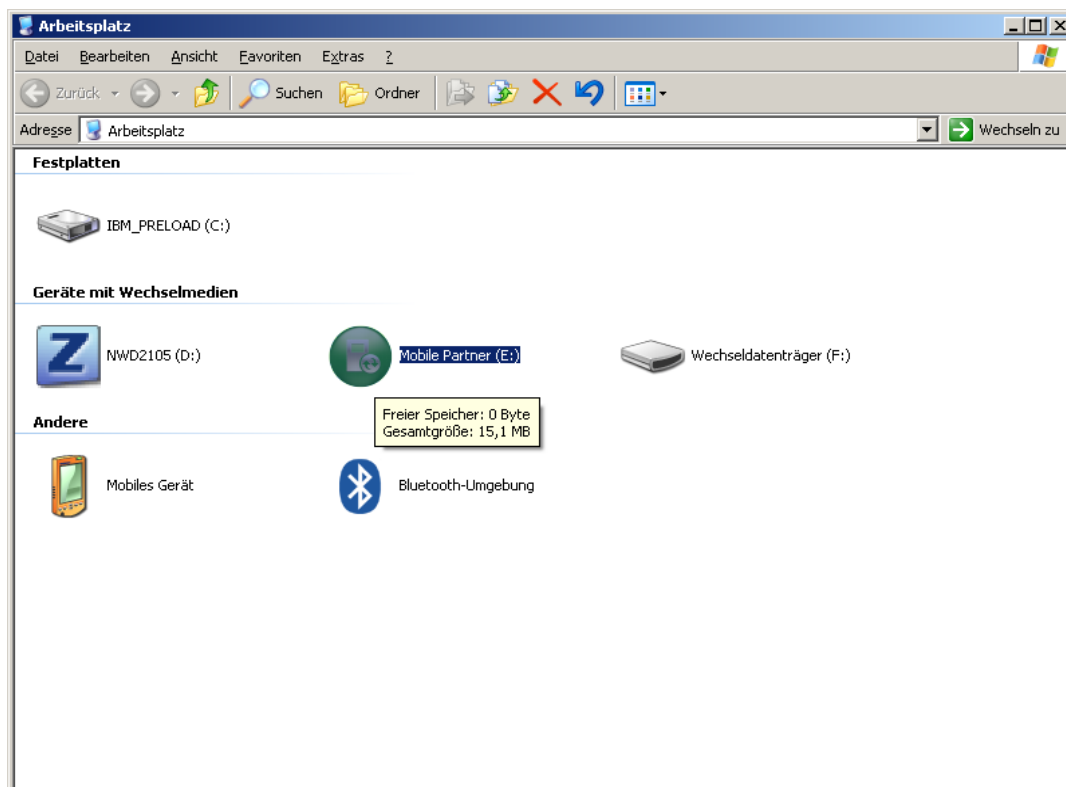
Arbeitsplatz

Datei Bearbeiten Ansicht Favoriten Extras ?

Zurück Suchen Ordner

Adresse Arbeitsplatz

Wechseln zu

Festplatten

IBM_PRELOAD (C:)

Geräte mit Wechselmedien

NWD2105 (D:)

Mobile Partner (E:)

Wechseldatenträger (F:)

Freier Speicher: 0 Byte
Gesamtgröße: 15,1 MB

Andere

Mobiles Gerät

Bluetooth-Umgebung